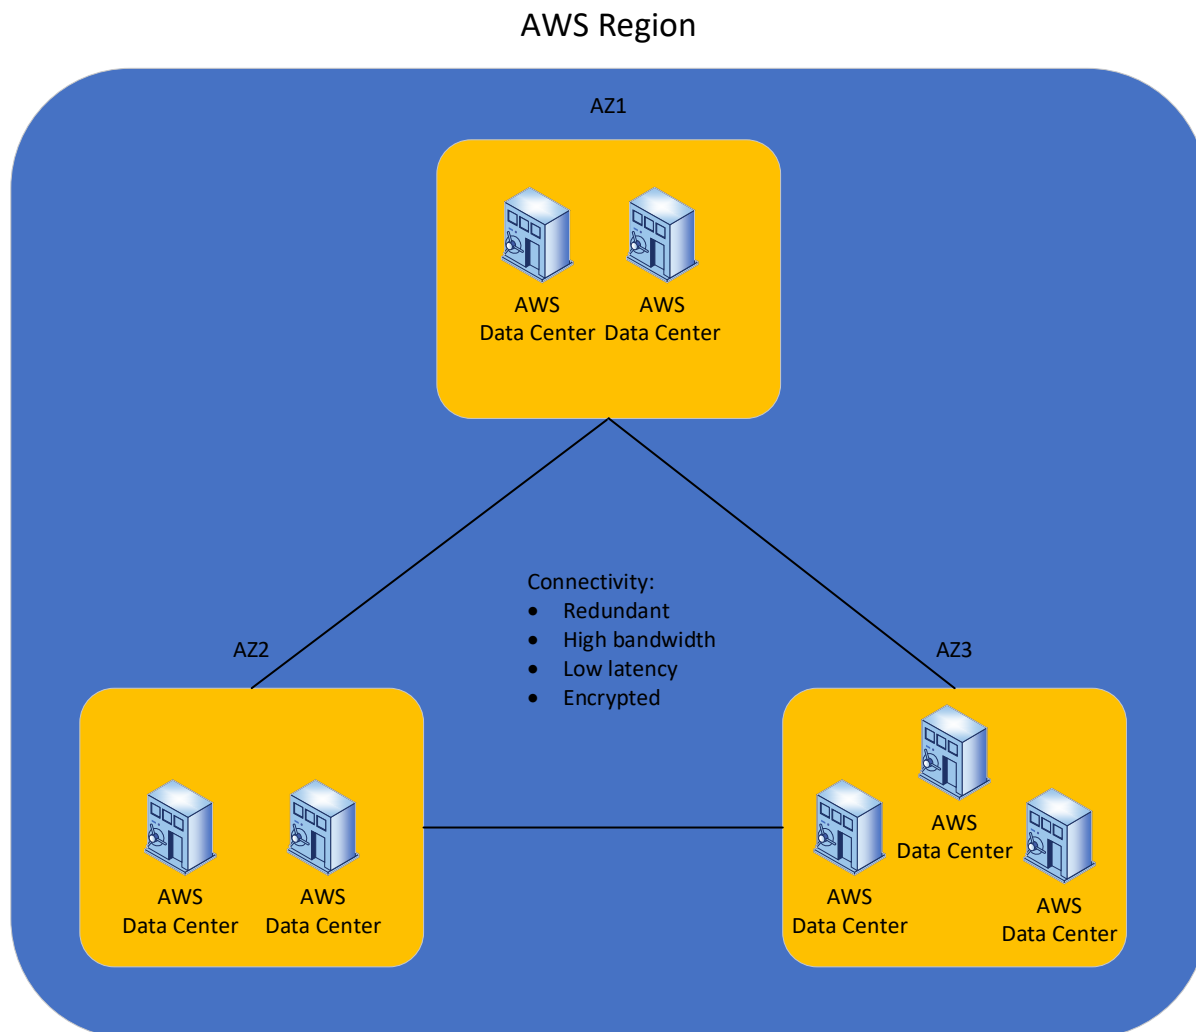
AWS Region

AZ1

AWS
Data Center

AWS
Data Center

Connectivity:
- Redundant
- High bandwidth
- Low latency
- Encrypted

AZ2

AZ3

AWS
Data Center

AWS
Data Center

AWS
Data Center

AWS
Data Center

AWS
Data Center